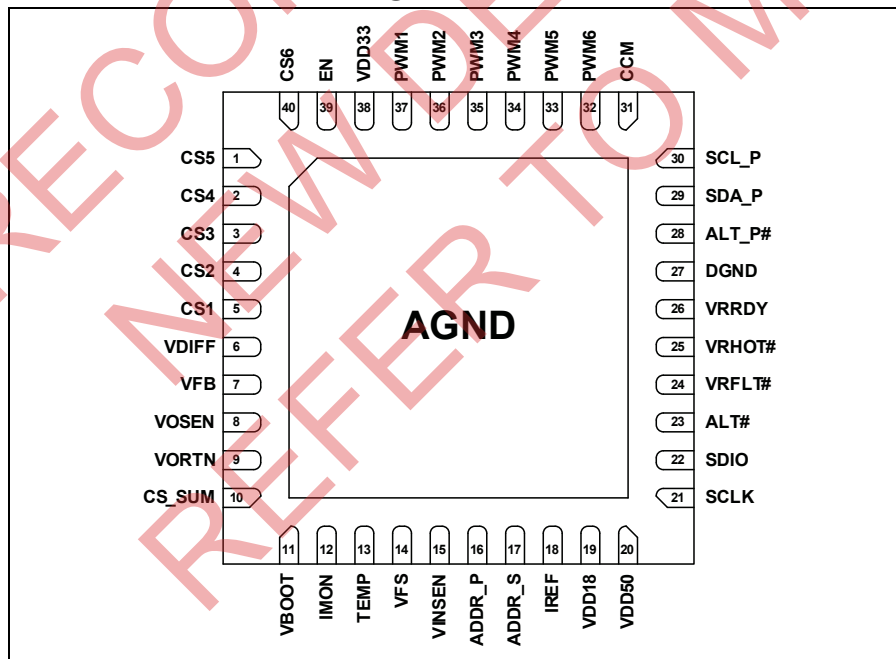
CS6 40
EN 39
VDD33 38
PWM1 37
PWM2 36
PWM3 35
PWM4 34
PWM5 33
PWM6 32
CCM 31

CS5 1
CS4 2
CS3 3
CS2 4
CS1 5
VDIFF 6
VFB 7
VOSEN 8
VORTN 9
CS_SUM 10

AGND

30 SCL_P
29 SDA_P
28 ALT_P#
27 DGND
26 VRRDY
25 VRHOT#
24 VRFLT#
23 ALT#
22 SDIO
21 SCLK

11 VBOOT
12 IMON
13 TEMP
14 VFS
15 VINSEN
16 ADDR_P
17 ADDR_S
18 IREF
19 VDD18
20 VDD50

RECO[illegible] NEW DE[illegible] REFER TO M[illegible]